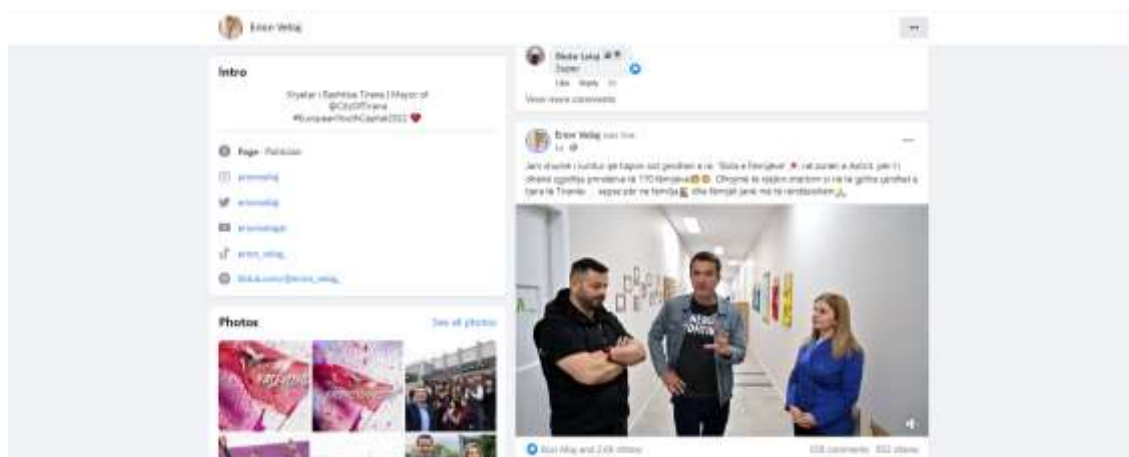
Erion Veliaj

Intro

Kryetar i Bashkisë Tiranë | Mayor of @CityOfTirana #EuropeanYouthCapital2022 ❤️

Page · Politician

erionveliaj

erionveliaj

erionveliaj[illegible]

erion_veliaj_

tiktok.com/@erion_veliaj_

Photos

See all photos

Bledar Leka
Super
Like Reply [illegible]

View more comments

Erion Veliaj was live.
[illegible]

Jam sot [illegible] ku jemi në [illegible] "Sofa e Fëmijëve" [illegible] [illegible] për 170 fëmijët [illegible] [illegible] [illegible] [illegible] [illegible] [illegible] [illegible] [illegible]

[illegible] and 2.4K others

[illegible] comments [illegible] shares